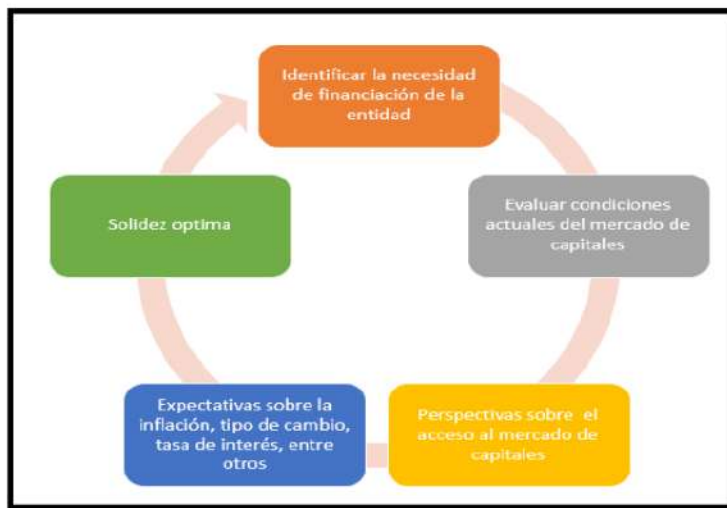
Identificar la necesidad de financiación de la entidad

Evaluar condiciones actuales del mercado de capitales

Perspectivas sobre el acceso al mercado de capitales

Expectativas sobre la inflación, tipo de cambio, tasa de interés, entre otros

Solidez optima